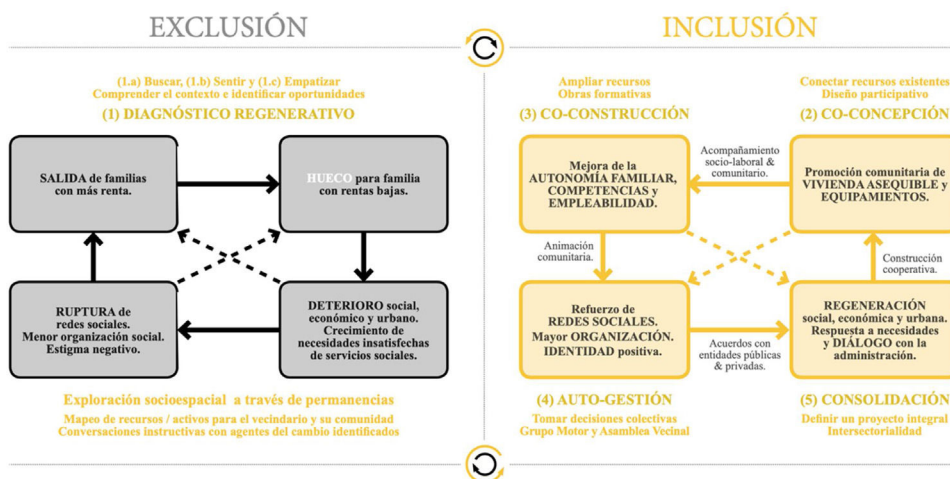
EXCLUSIÓN

(1.a) Buscar, (1.b) Sentir y (1.c) Empatizar
Comprender el contexto e identificar oportunidades
(1) DIAGNÓSTICO REGENERATIVO

SALIDA de familias con más renta.

HUECO para familia con rentas bajas.

RUPTURA de redes sociales. Menor organización social. Estigma negativo.

DETERIORO social, económico y urbano. Crecimiento de necesidades insatisfechas de servicios sociales.

Exploración socioespacial a través de permanencias
Mapeo de recursos / activos para el vecindario y su comunidad
Conversaciones instructivas con agentes del cambio identificados

INCLUSIÓN

Ampliar recursos
Obras formativas
(3) CO-CONSTRUCCIÓN

Conectar recursos existentes
Diseño participativo
(2) CO-CONCEPCIÓN

Mejora de la AUTONOMÍA FAMILIAR, COMPETENCIAS y EMPLEABILIDAD.

Acompañamiento socio-laboral & comunitario.

Promoción comunitaria de VIVIENDA ASEQUIBLE y EQUIPAMIENTOS.

Animación comunitaria.

Construcción cooperativa.

Refuerzo de REDES SOCIALES. Mayor ORGANIZACIÓN. IDENTIDAD positiva.

Acuerdos con entidades públicas & privadas.

REGENERACIÓN social, económica y urbana. Respuesta a necesidades y DIÁLOGO con la administración.

(4) AUTO-GESTIÓN
Tomar decisiones colectivas
Grupo Motor y Asamblea Vecinal

(5) CONSOLIDACIÓN
Definir un proyecto integral
Intersectorialidad